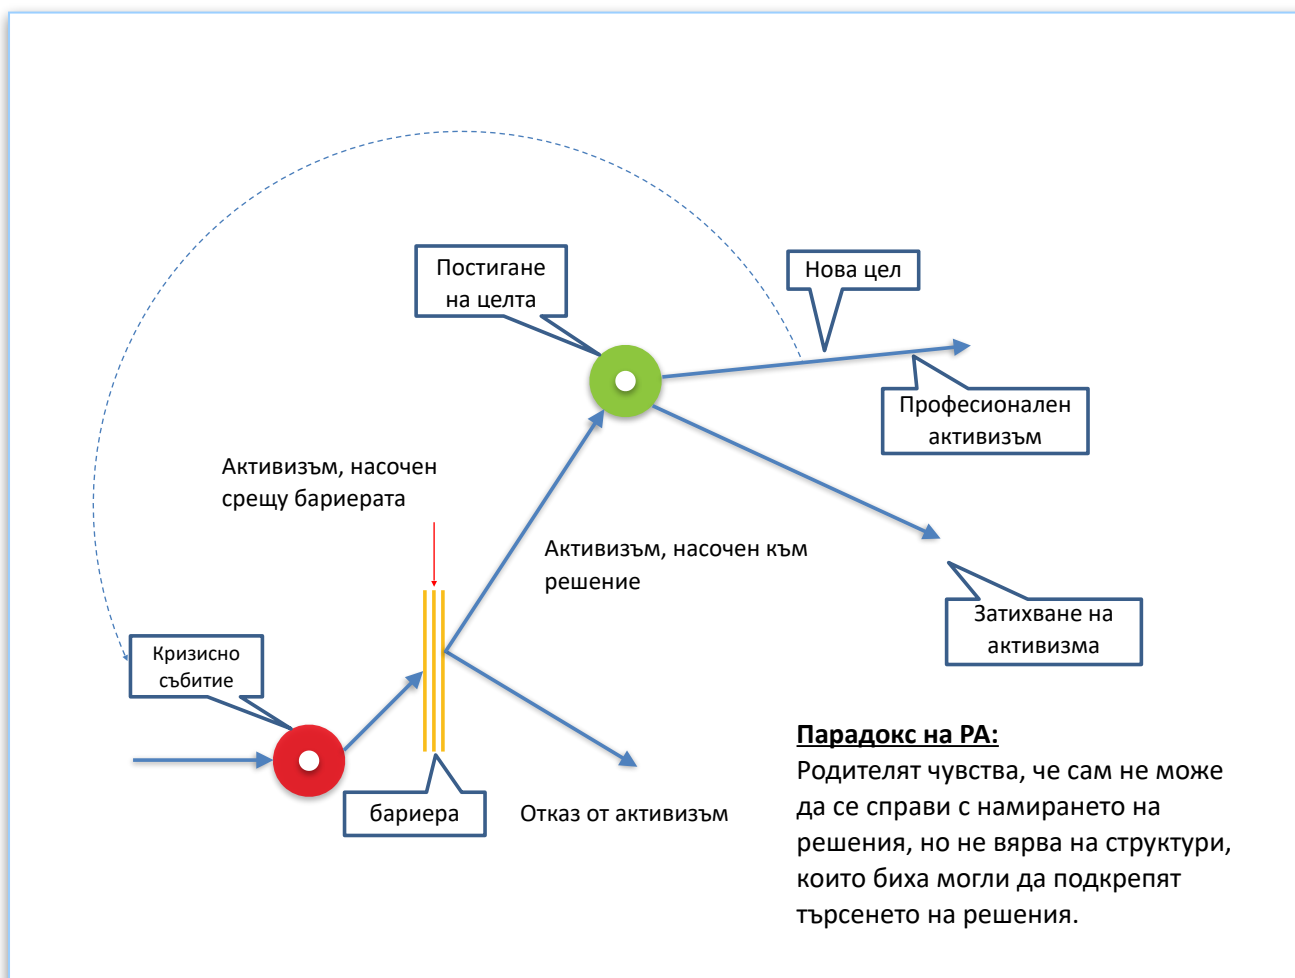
Постигане на целта

Нова цел

Професионален активизъм

Активизъм, насочен срещу бариерата

Активизъм, насочен към решение

Затихване на активизма

Кризисно събитие

бариера

Отказ от активизъм

**Парадокс на РА:**
Родителят чувства, че сам не може да се справи с намирането на решения, но не вярва на структури, които биха могли да подкрепят търсенето на решения.